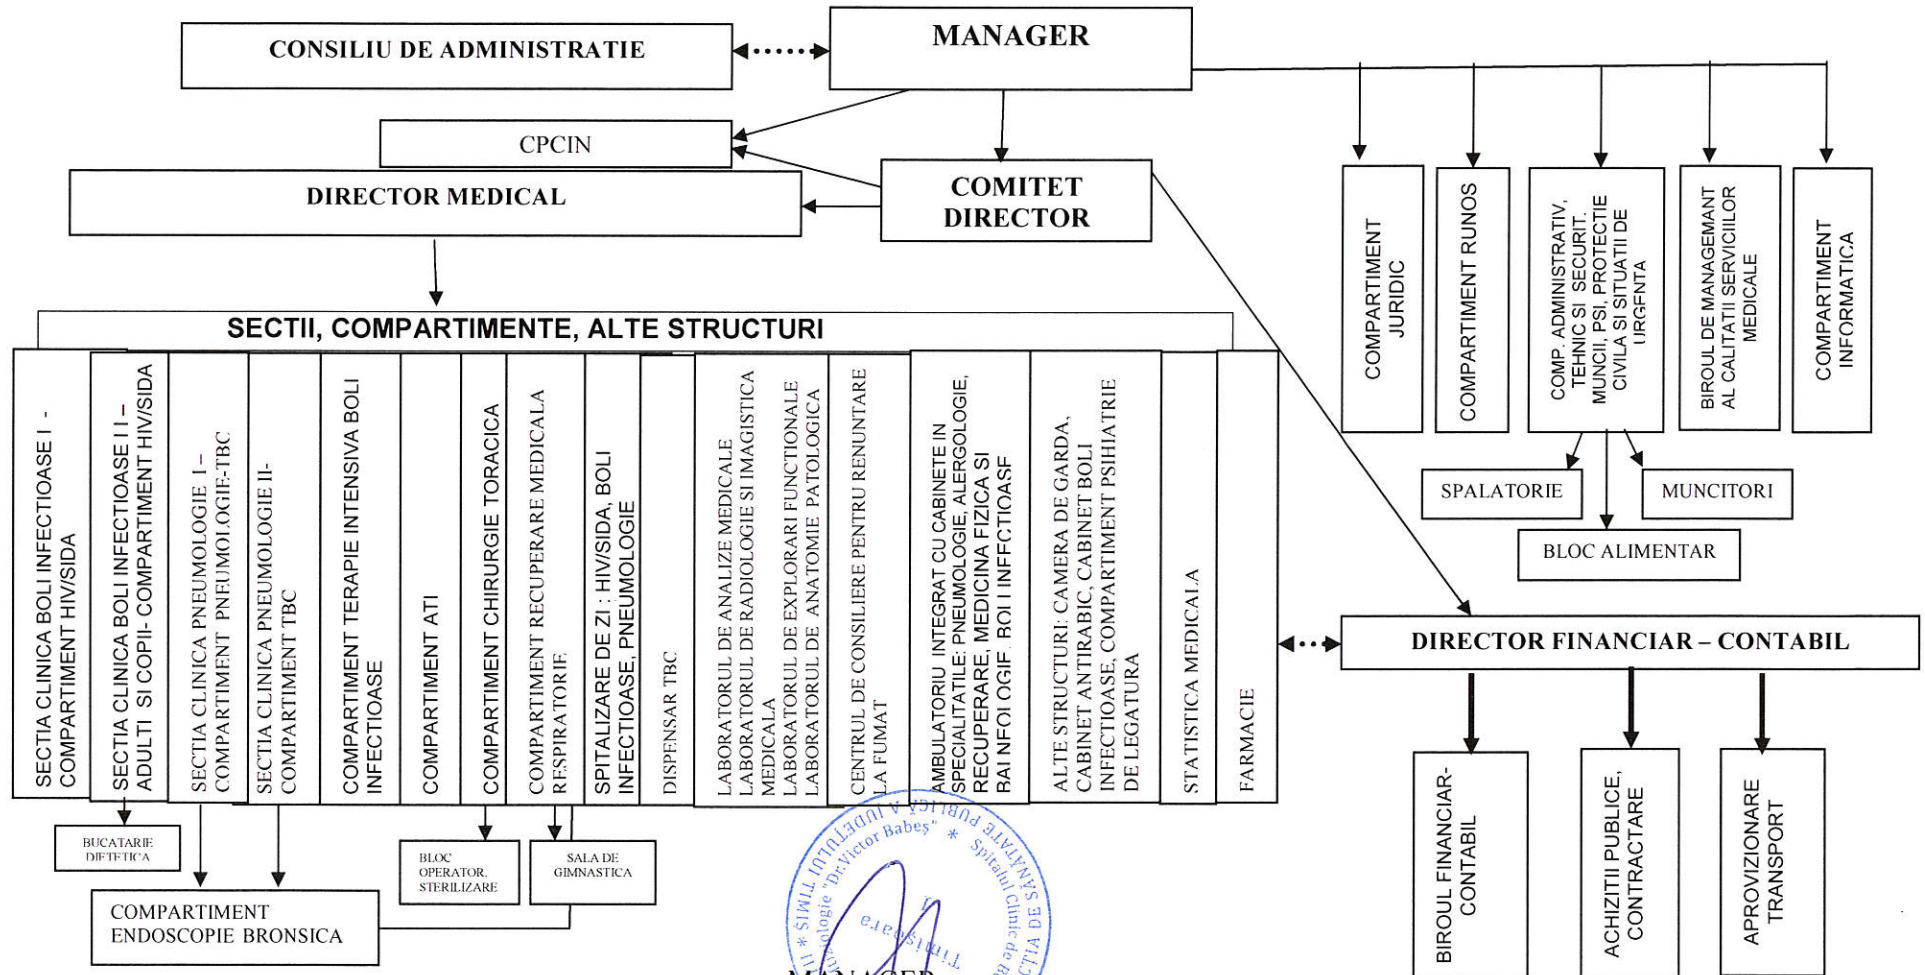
CONSILIU DE ADMINISTRATIE

MANAGER

CPCIN

DIRECTOR MEDICAL

COMITET DIRECTOR

COMPARTIMENT JURIDIC

COMPARTIMENT RUNOS

COMP. ADMINISTRATIV, TEHNIC SI SECURIT. MUNCII, PSI, PROTECTIE CIVILA SI SITUATII DE URGENTA

BIROUL DE MANAGEMANT AL CALITATII SERVICIILOR MEDICALE

COMPARTIMENT INFORMATICA

SPALATORIE

MUNCITORI

BLOC ALIMENTAR

SECTII, COMPARTIMENTE, ALTE STRUCTURI

SECTIA CLINICA BOLI INFECTIOASE I - COMPARTIMENT HIV/SIDA

SECTIA CLINICA BOLI INFECTIOASE I I – ADULTI SI COPII- COMPARTIMENT HIV/SIDA

SECTIA CLINICA PNEUMOLOGIE I – COMPARTIMENT PNEUMOLOGIE-TBC

SECTIA CLINICA PNEUMOLOGIE II- COMPARTIMENT TBC

COMPARTIMENT TERAPIE INTENSIVA BOLI INFECTIOASE

COMPARTIMENT ATI

COMPARTIMENT CHIRURGIE TORACICA

COMPARTIMENT RECUPERARE MEDICALA RESPIRATORIE

SPITALIZARE DE ZI : HIV/SIDA, BOLI INFECTIOASE, PNEUMOLOGIE

DISPENSAR TBC

LABORATORUL DE ANALIZE MEDICALE LABORATORUL DE RADIOLOGIE SI IMAGISTICA MEDICALA LABORATORUL DE EXPLORARI FUNCTIONALE LABORATORUL DE ANATOMIE PATOLOGICA

CENTRUL DE CONSILIERE PENTRU RENUNTARE LA FUMAT

AMBULATORIU INTEGRAT CU CABINETE IN SPECIALITATILE: PNEUMOLOGIE, ALERGOLOGIE, RECUPERARE, MEDICINA FIZICA SI BALNEOLOGIE, BOLI INFECTIOASE

ALTE STRUCTURI: CAMERA DE GARDA, CABINET ANTIRABIC, CABINET BOLI INFECTIOASE, COMPARTIMENT PSIHIATRIE DE LEGATURA

STATISTICA MEDICALA

FARMACIE

DIRECTOR FINANCIAR – CONTABIL

BUCATARIE DIETETICA

BLOC OPERATOR, STERILIZARE

SALA DE GIMNASTICA

COMPARTIMENT ENDOSCOPIE BRONSICA

BIROUL FINANCIAR-CONTABIL

ACHIZITII PUBLICE, CONTRACTARE

APROVIZIONARE TRANSPORT

Spitalul Clinic de Boli Infectioase si Pneumoftiziologie "Dr.Victor Babeş" Timişoara * UNITATE SANITARA PUBLICA A JUDETULUI TIMIS *

MANAGER